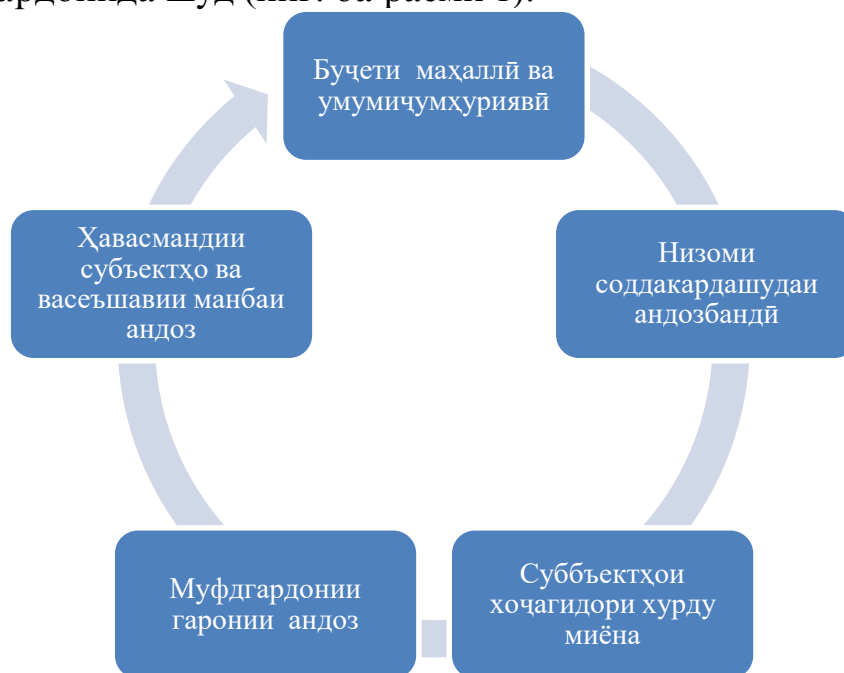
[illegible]ардонида шуд ([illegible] ба расми 1).

Буҷети маҳаллӣ ва умумиҷумҳуриявӣ

Низоми соддакардашудаи андозбандӣ

Суббъектҳои хоҷагидори хурду миёна

Муфдгардонии гаронии андоз

Ҳавасмандии субъектҳо ва васеъшавии манбаи андоз